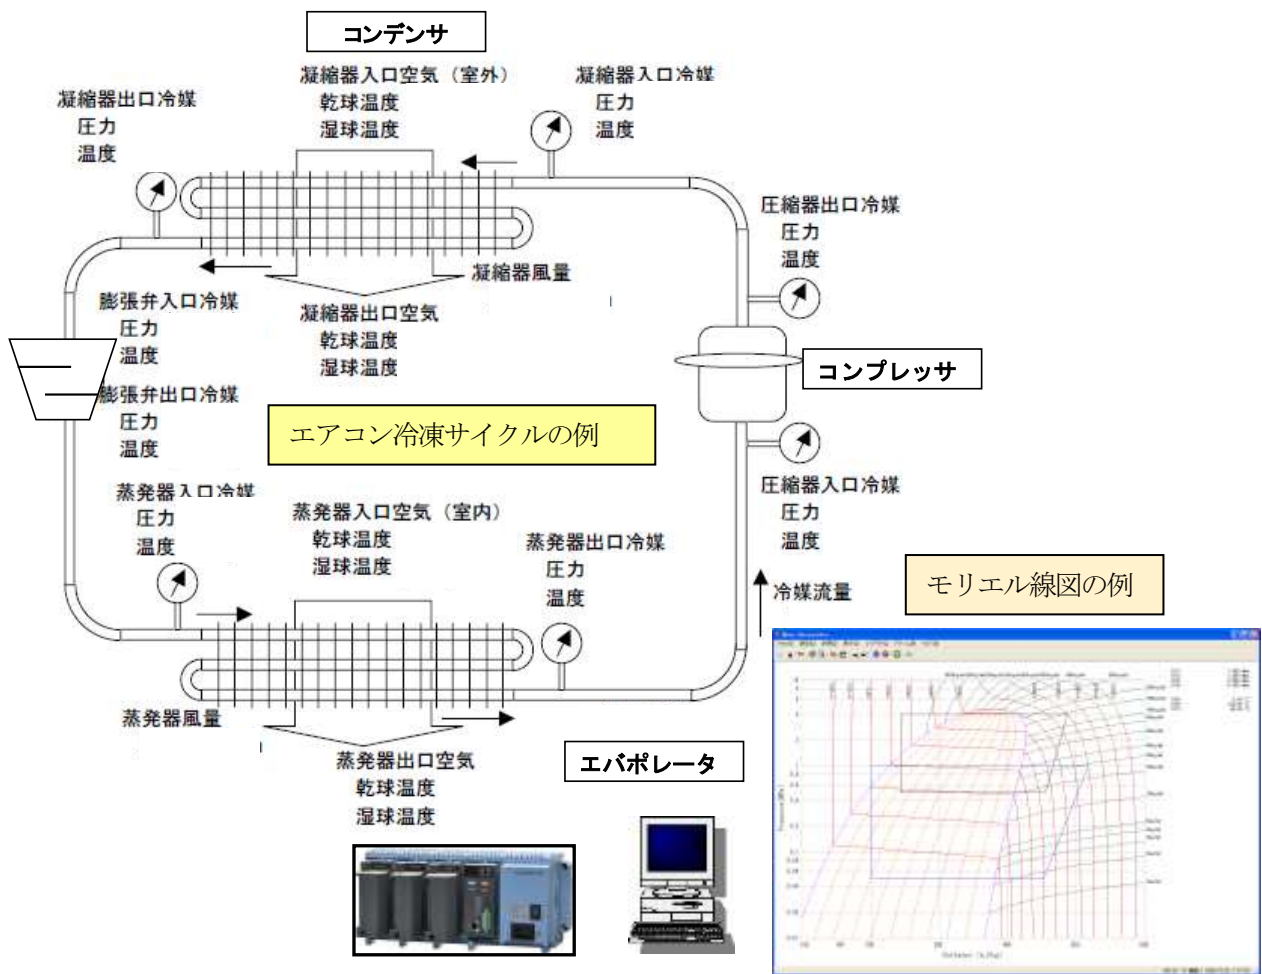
コンデンサ

凝縮器入口空気（室外）
乾球温度
湿球温度

凝縮器入口冷媒
圧力
温度

凝縮器出口冷媒
圧力
温度

圧縮器出口冷媒
圧力
温度

凝縮器風量

膨張弁入口冷媒
圧力
温度

凝縮器出口空気
乾球温度
湿球温度

コンプレッサ

膨張弁出口冷媒
圧力
温度

エアコン冷凍サイクルの例

蒸発器入口冷媒
圧力
温度

蒸発器入口空気（室内）
乾球温度
湿球温度

圧縮器入口冷媒
圧力
温度

蒸発器出口冷媒
圧力
温度

冷媒流量

モリエル線図の例

蒸発器風量

蒸発器出口空気
乾球温度
湿球温度

エバポレータ